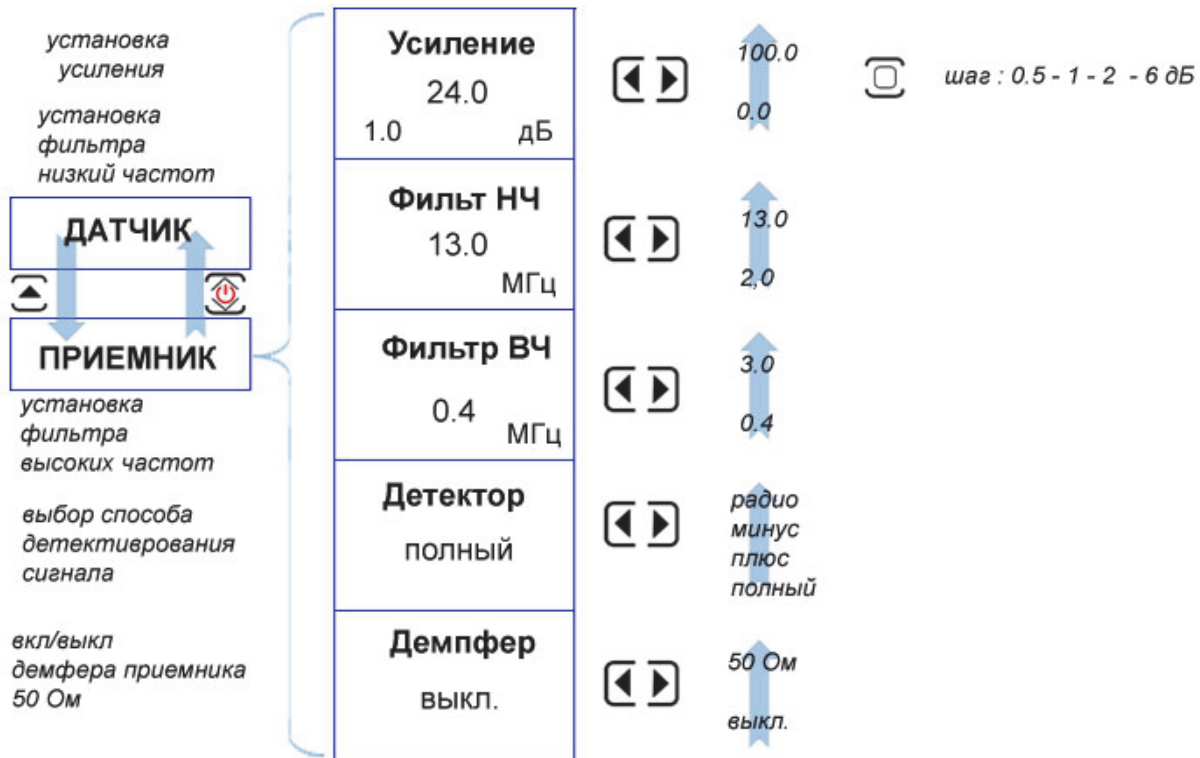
установка усиления

установка фильтра низкий частот

ДАТЧИК

ПРИЕМНИК

установка фильтра высоких частот

выбор способа детектирования сигнала

вкл/выкл демфера приемника 50 Ом

Усиление
24.0
1.0 дБ

Фильт НЧ
13.0
МГц

Фильтр ВЧ
0.4
МГц

Детектор
полный

Демпфер
выкл.

100.0
0.0

шаг : 0.5 - 1 - 2 - 6 дБ

13.0
2.0

3.0
0.4

радио
минус
плюс
полный

50 Ом
выкл.